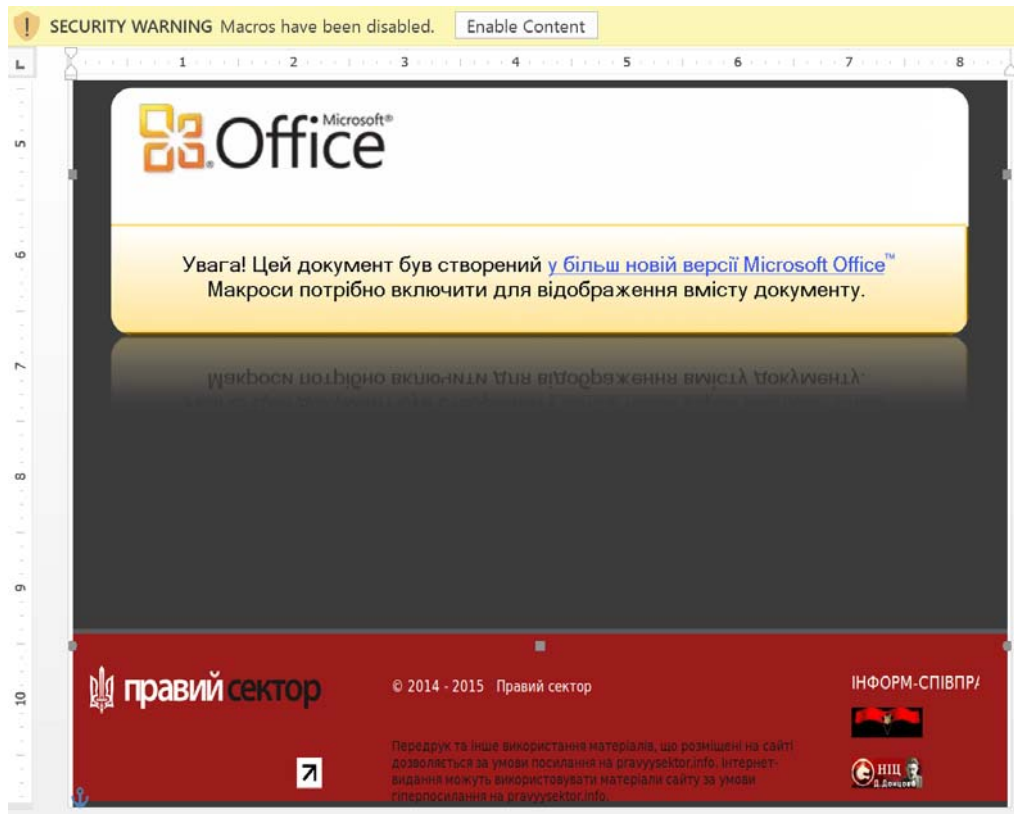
SECURITY WARNING Macros have been disabled. Enable Content

1 2 3 4 5 6 7 8

5

Microsoft® Office

6

Увага! Цей документ був створений у більш новій версії Microsoft Office™
Макроси потрібно включити для відображення вмісту документу.

7

Макроси потрібно включити для відображення вмісту документу.

8

9

10

правий сектор

© 2014 - 2015 Правий сектор

Передрук та інше використання матеріалів, що розміщені на сайті дозволяється за умови посилання на pravyysektor.info. Інтернет-видання можуть використовувати матеріали сайту за умови гіперпосилання на pravyysektor.info.

ІНФОРМ-СПІВПР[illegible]

НІЦ Д. Донцова